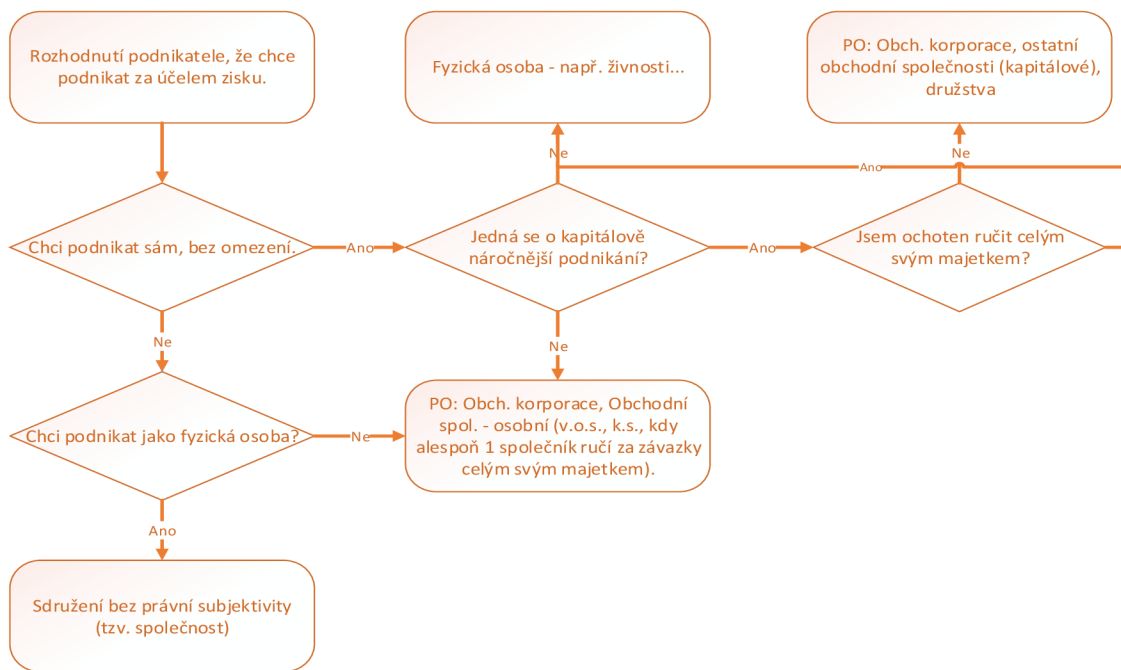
Rozhodnutí podnikatele, že chce podnikat za účelem zisku.

Fyzická osoba - např. živnosti...

PO: Obch. korporace, ostatní obchodní společnosti (kapitálové), družstva

Ne

Ano

Ne

Chci podnikat sám, bez omezení.

Ano

Jedná se o kapitálově náročnější podnikání?

Ano

Jsem ochoten ručit celým svým majetkem?

Ne

Ne

Chci podnikat jako fyzická osoba?

Ne

PO: Obch. korporace, Obchodní spol. - osobní (v.o.s., k.s., kdy alespoň 1 společník ručí za závazky celým svým majetkem).

Ano

Sdružení bez právní subjektivity (tzv. společnost)